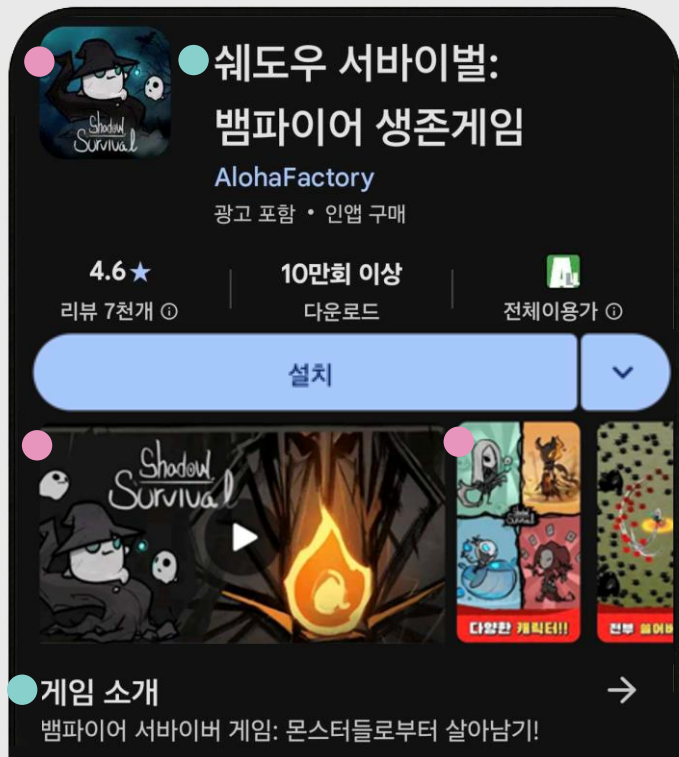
Shadow Survival

쉐도우 서바이벌: 뱀파이어 생존게임

AlohaFactory

광고 포함 • 인앱 구매

4.6★
리뷰 7천개 ⓘ

10만회 이상
다운로드

전체이용가 ⓘ

설치

Shadow Survival

다양한 캐릭터!!

전부 쓸어버

게임 소개 →

뱀파이어 서바이버 게임: 몬스터들로부터 살아남기!